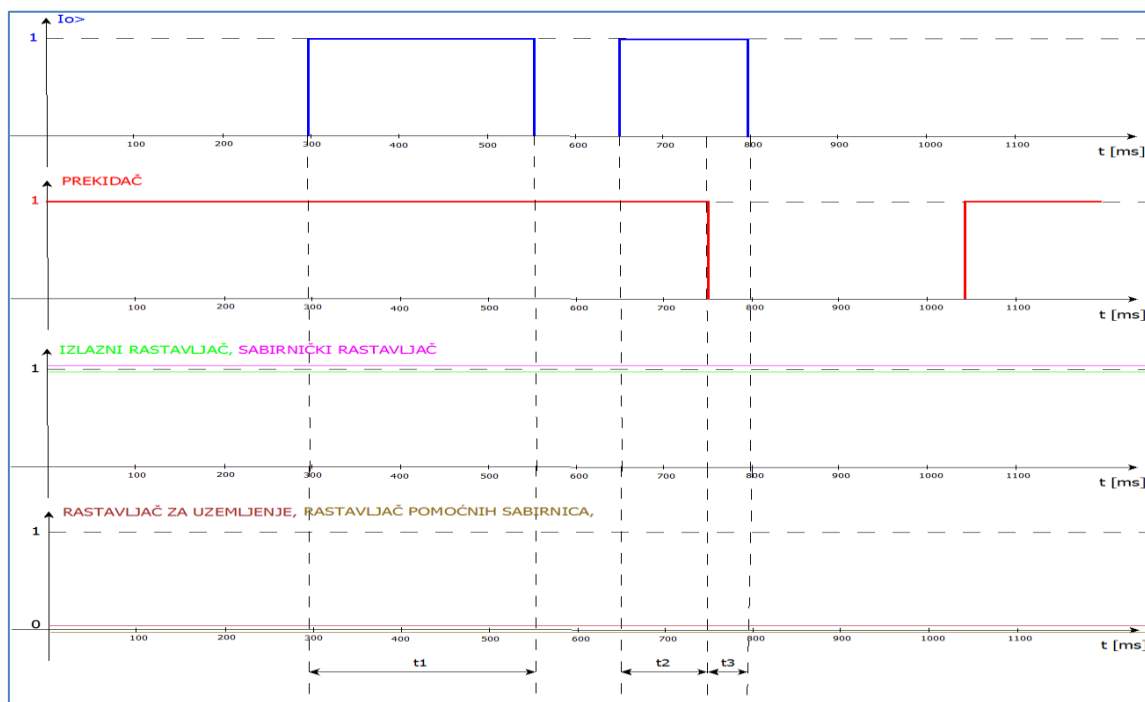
Io>

1

100 200 300 400 500 600 700 800 900 1000 1100

t [ms]

PREKIDAČ

1

100 200 300 400 500 600 700 800 900 1000 1100

t [ms]

IZLAZNI RASTAVLJAČ, SABIRNIČKI RASTAVLJAČ

1

100 200 300 400 500 600 700 800 900 1000 1100

t [ms]

RASTAVLJAČ ZA UZEMLJENJE, RASTAVLJAČ POMOĆNIH SABIRNICA,

1

0

100 200 300 400 500 600 700 800 900 1000 1100

t [ms]

t1 t2 t3